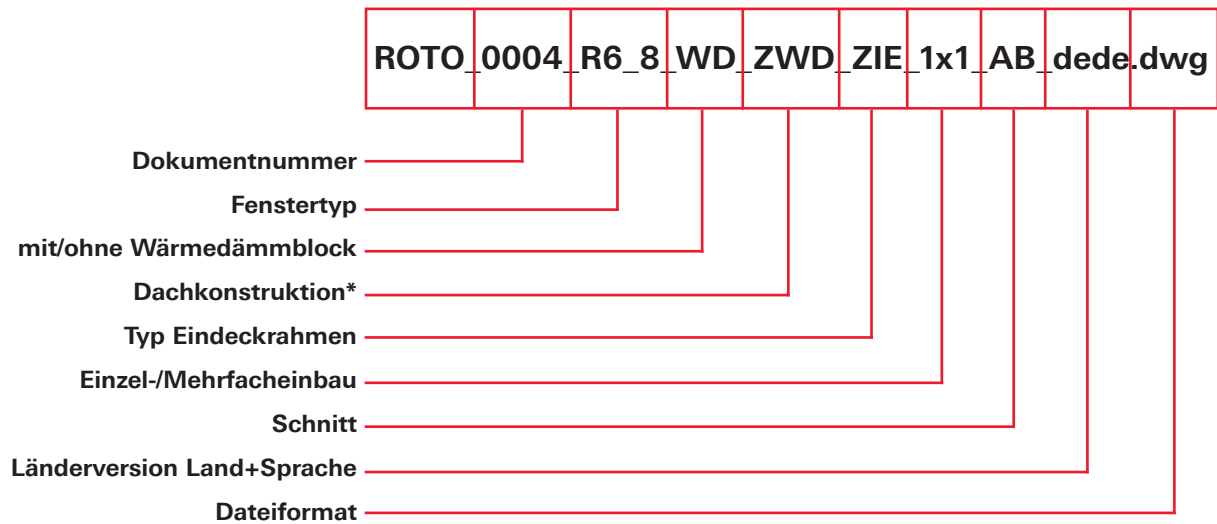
ROTO_0004_R6_8_WD_ZWD_ZIE_1x1_AB_dede.dwg

Dokumentnummer

Fenstertyp

mit/ohne Wärmedämmblock

Dachkonstruktion*

Typ Eindeckrahmen

Einzel-/Mehrfacheinbau

Schnitt

Länderversion Land+Sprache

Dateiformat